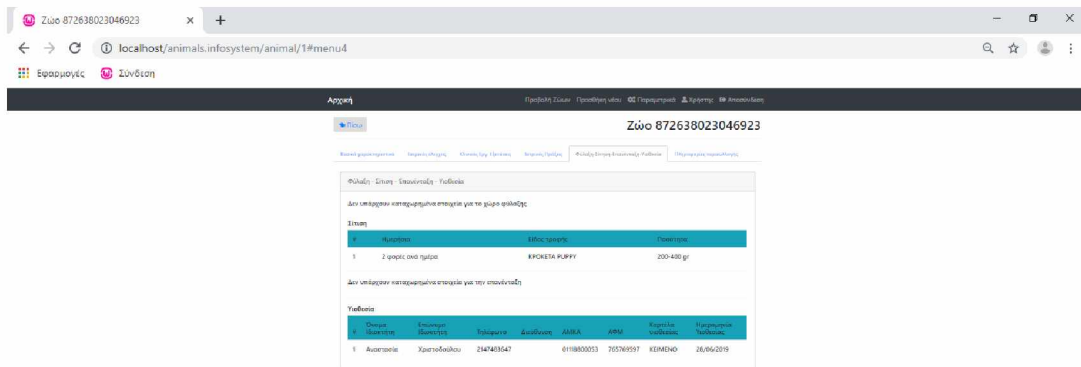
Ζώο 872638023046923

localhost/animals.infosystem/animal/1#menu4

Εφαρμογές Σύνδεση

Αρχική

Προβολή Ζώων Προσθήκη νέου Παράμετροι Χρήστης Αποσύνδεση

Πίσω

Ζώο 872638023046923

Βασικά χαρακτηριστικά | Ιατρικό ιστορικό | Κλινικές/Εργ. Εξετάσεις | Ιατρικές Πράξεις | Φύλαξη-Σίτιση-Επανένταξη-Υιοθεσία | Πληροφορίες περισυλλογής

Φύλαξη - Σίτιση - Επανένταξη - Υιοθεσία

Δεν υπάρχουν καταχωρημένα στοιχεία για το χώρο φύλαξης

Σίτιση

| # | Ημερήσια | Είδος τροφής | Ποσότητα |
|---|---|---|---|
| 1 | 2 φορές ανά ημέρα | KROKETA PUFFY | 200-400 gr |

Δεν υπάρχουν καταχωρημένα στοιχεία για την επανένταξη

Υιοθεσία

| # | Όνομα Ιδιοκτήτη | Επώνυμο Ιδιοκτήτη | Τηλέφωνο | Διεύθυνση | ΑΜΚΑ | ΑΦΜ | Κείμενο υιοθεσίας | Ημερομηνία Υιοθεσίας |
|---|---|---|---|---|---|---|---|---|
| 1 | Αικατερίνα | Χριστοδούλου | 2147483647 | | 01118800053 | 705769597 | KEIMENO | 28/06/2019 |